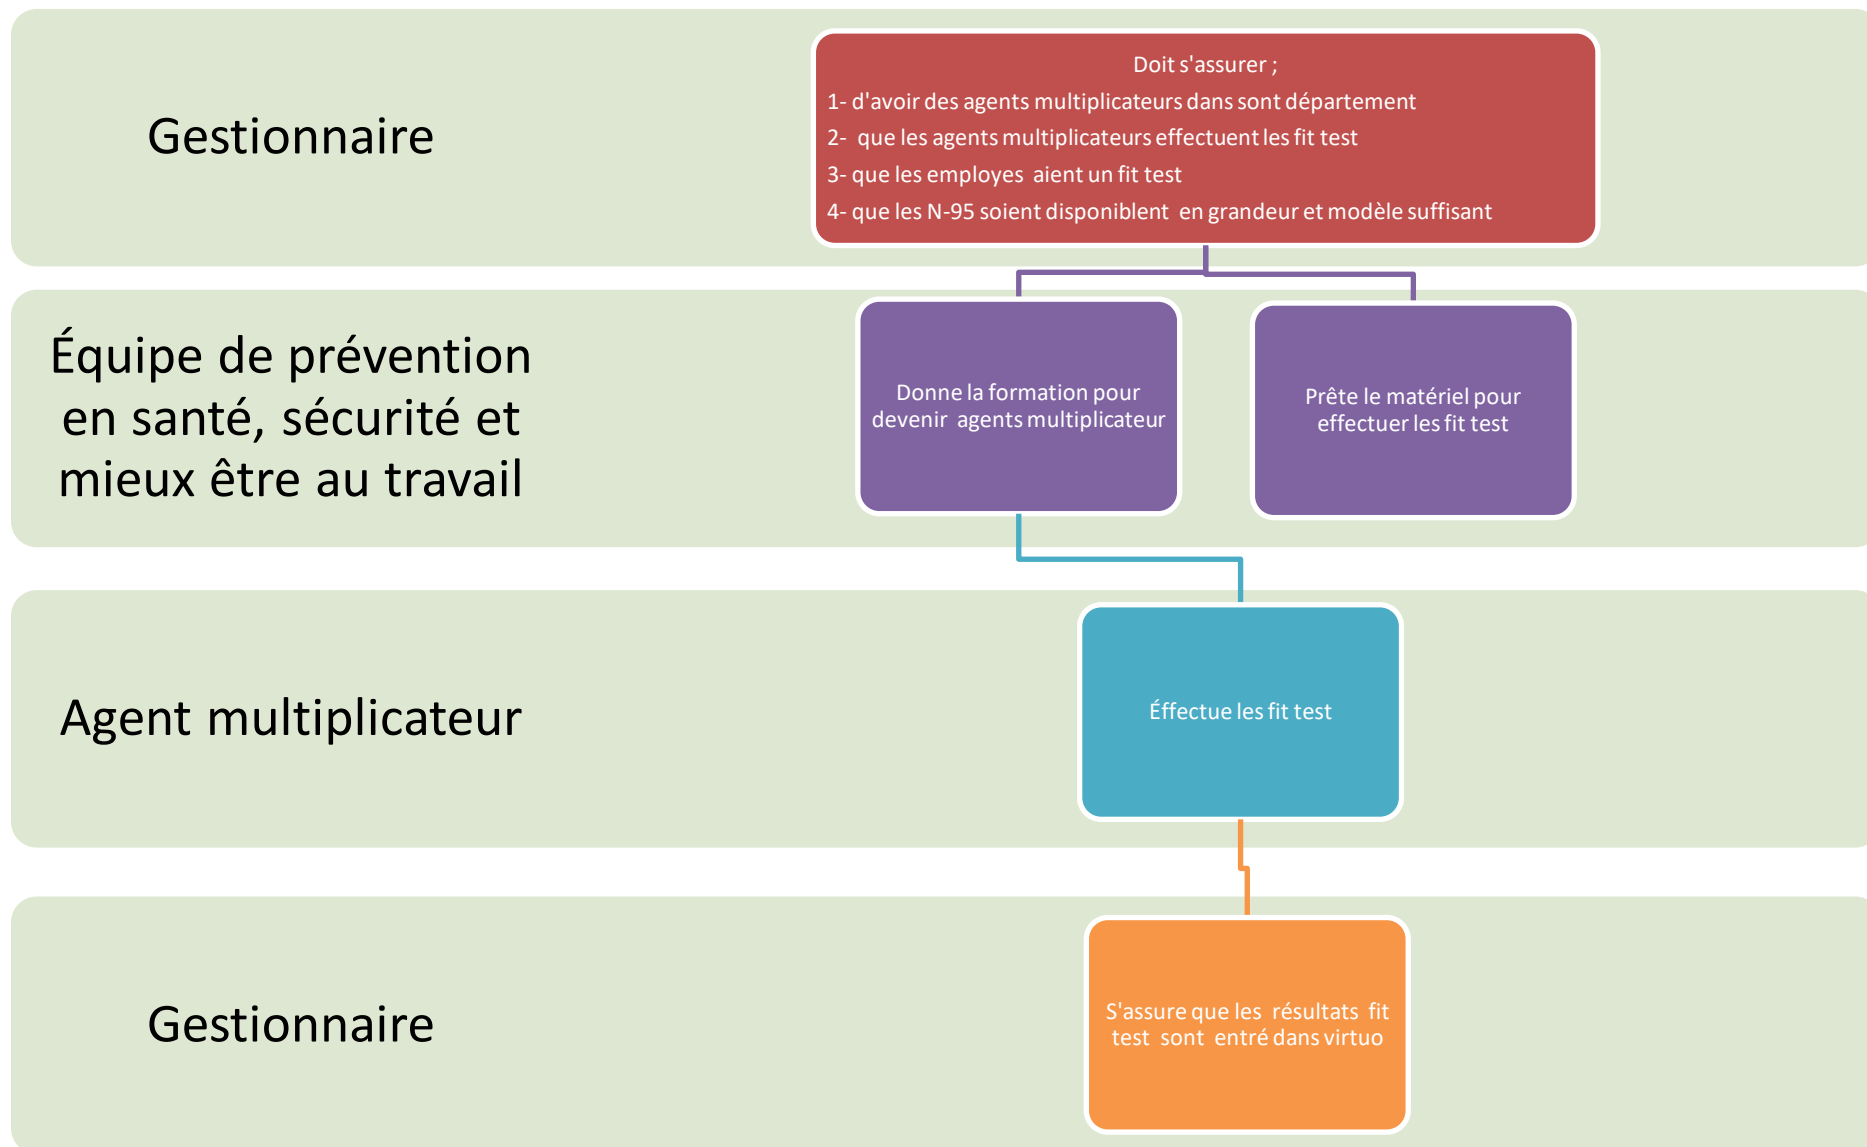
Gestionnaire

Doit s'assurer ;
1- d'avoir des agents multiplicateurs dans sont département
2- que les agents multiplicateurs effectuent les fit test
3- que les employes aient un fit test
4- que les N-95 soient disponiblent en grandeur et modèle suffisant

Équipe de prévention en santé, sécurité et mieux être au travail

Donne la formation pour devenir agents multiplicateur

Prête le matériel pour effectuer les fit test

Agent multiplicateur

Éffectue les fit test

Gestionnaire

S'assure que les résultats fit test sont entré dans virtuo